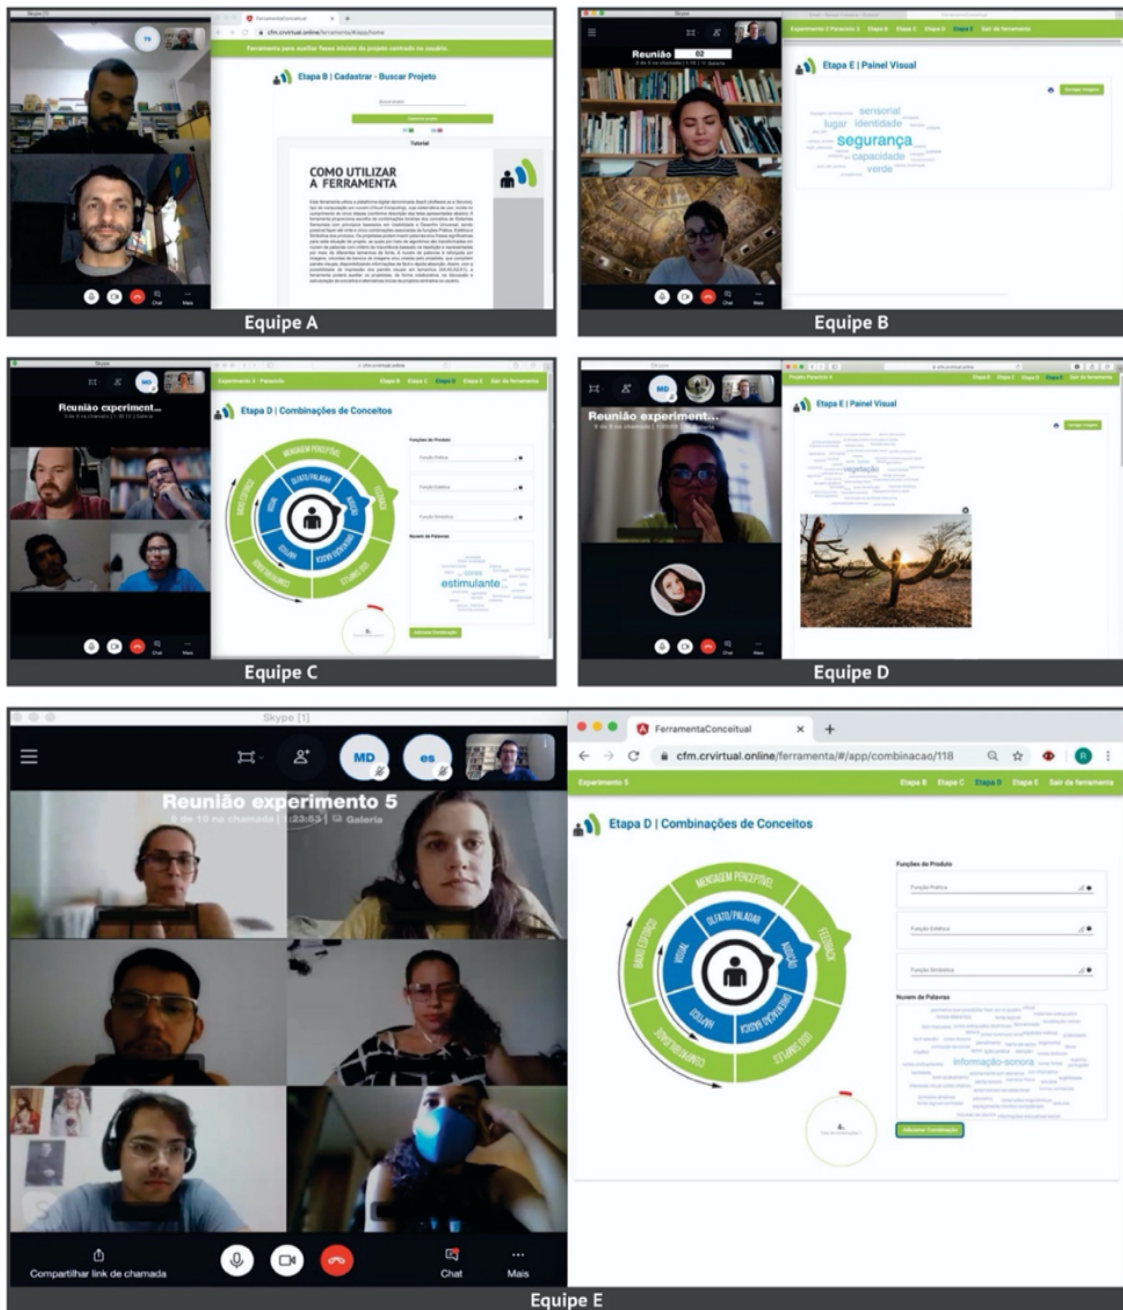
Skype [1]

FerramentaConceitual

cfm.crvirtual.online/ferramenta/#/app/home

Ferramenta para auxiliar fases iniciais de projeto centrado no usuário.

Etapa B | Cadastrar - Buscar Projeto

Tutorial

COMO UTILIZAR A FERRAMENTA

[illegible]

Chat Mais

Equipe A

Reunião 02

Etapa E | Painel Visual

sensorial lugar identidade segurança capacidade verde

Chat Mais

Equipe B

Reunião experiment...

Experimento 4 - Parecido

Etapa B Etapa C Etapa D Etapa E Sair da ferramenta

Etapa D | Combinações de Conceitos

MENSAGEM PERCEPTÍVEL FEEDBACK AUDIÇÃO OLFATO/PALADAR VISUAL HAPTICO ORIENTAÇÃO BÁSICA USO SIMPLES COMPATIBILIDADE BAIXO ESFORÇO

Funções do Produto

Função Prática

Função Estética

Função Simbólica

Nuvem de Palavras

estimulante

Adicionar Combinação

Chat Mais

Equipe C

Reunião experiment...

Projeto Parecido 4

Etapa B Etapa C Etapa D Etapa E Sair da ferramenta

Etapa E | Painel Visual

vegetação

Chat Mais

Equipe D

Skype [1]

MD es

Reunião experimento 5

8 de 10 na chamada | 1:23:53 | Galeria

FerramentaConceitual

cfm.crvirtual.online/ferramenta/#/app/combinacao/118

Experimento 5

Etapa B Etapa C Etapa D Etapa E Sair da ferramenta

Etapa D | Combinações de Conceitos

MENSAGEM PERCEPTÍVEL FEEDBACK AUDIÇÃO OLFATO/PALADAR VISUAL HAPTICO ORIENTAÇÃO BÁSICA USO SIMPLES COMPATIBILIDADE BAIXO ESFORÇO

Funções do Produto

Função Prática

Função Estética

Função Simbólica

Nuvem de Palavras

informação-sonora

Adicionar Combinação

Compartilhar link de chamada

Chat Mais

Equipe E